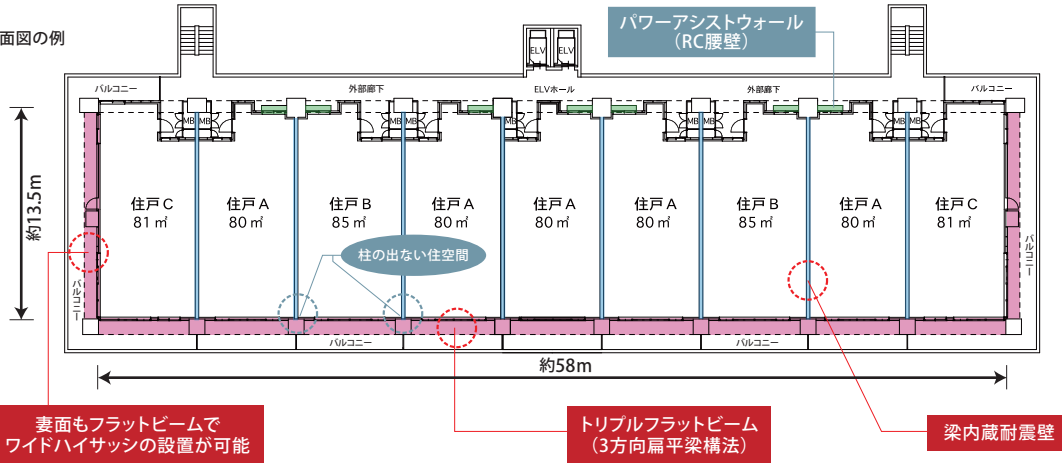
面図の例

パワーアシストウォール
（RC腰壁）

ELV ELV

バルコニー 外部廊下 ELVホール 外部廊下 バルコニー

MB MB MB MB MB MB

約13.5m

住戸C 81㎡
住戸A 80㎡
住戸B 85㎡
住戸A 80㎡
住戸A 80㎡
住戸A 80㎡
住戸B 85㎡
住戸A 80㎡
住戸C 81㎡

柱の出ない住空間

バルコニー
バルコニー
バルコニー
バルコニー

約58m

妻面もフラットビームで
ワイドハイサッシの設置が可能

トリプルフラットビーム
（3方向扁平梁構法）

梁内蔵耐震壁